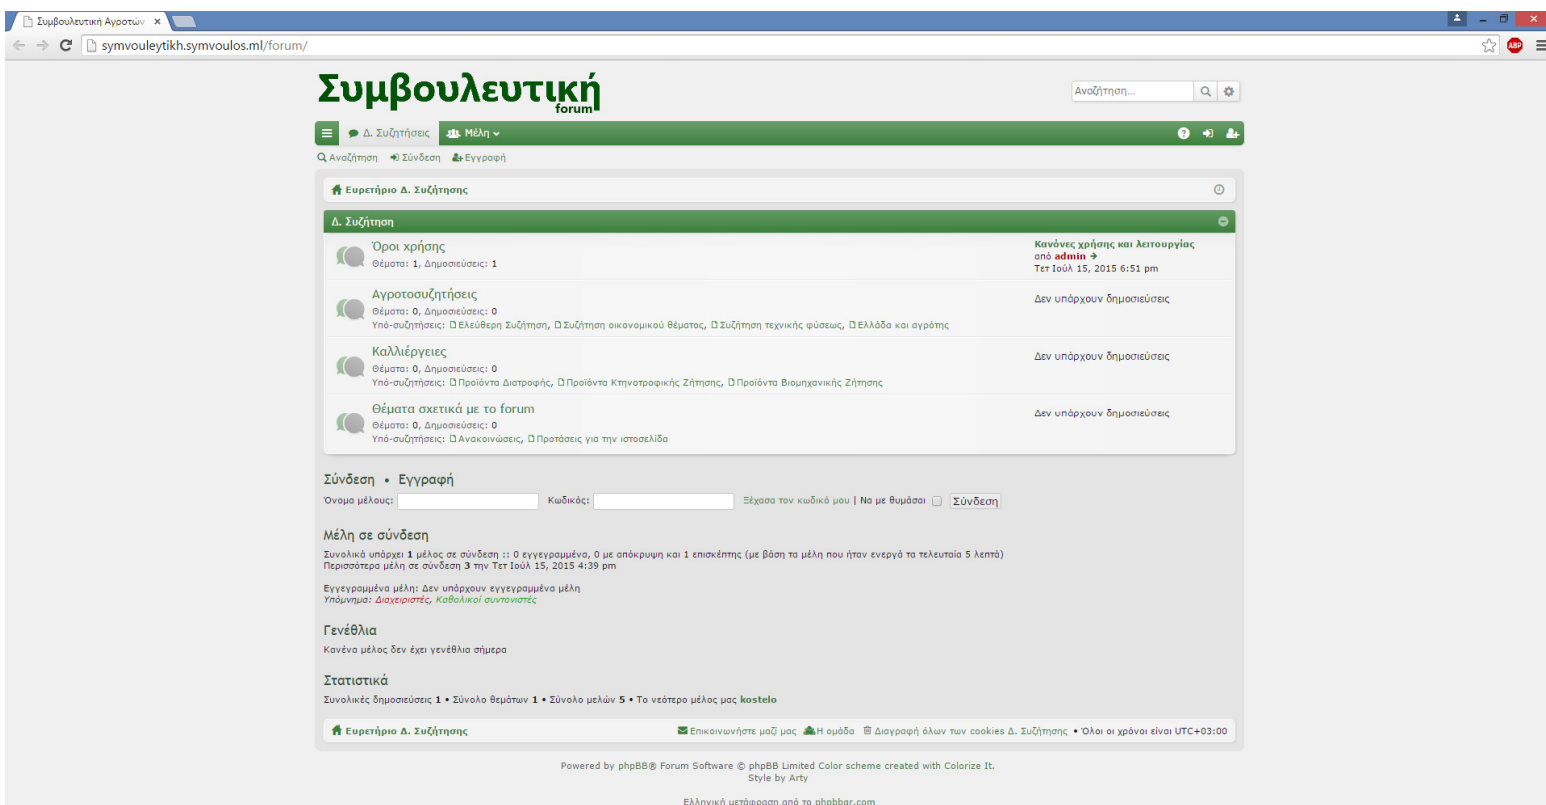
Συμβουλευτική Αγροτών ×

symvouleytikh.symvoulos.ml/forum/

ABP

Συμβουλευτική
forum

Αναζήτηση...

Δ. Συζητήσεις | Μέλη

Αναζήτηση | Σύνδεση | Εγγραφή

Ευρετήριο Δ. Συζήτησης

Δ. Συζήτηση

Όροι χρήσης
Θέματα: 1, Δημοσιεύσεις: 1

Κανόνες χρήσης και λειτουργίας
από admin
Τετ Ιούλ 15, 2015 6:51 pm

Αγροτοσυζητήσεις
Θέματα: 0, Δημοσιεύσεις: 0
Υπό-συζητήσεις: Ελεύθερη Συζήτηση, Συζήτηση οικονομικού θέματος, Συζήτηση τεχνικής φύσεως, Ελλάδα και αγρότης

Δεν υπάρχουν δημοσιεύσεις

Καλλιέργειες
Θέματα: 0, Δημοσιεύσεις: 0
Υπό-συζητήσεις: Προϊόντα Διατροφής, Προϊόντα Κτηνοτροφικής Ζήτησης, Προϊόντα Βιομηχανικής Ζήτησης

Δεν υπάρχουν δημοσιεύσεις

Θέματα σχετικά με το forum
Θέματα: 0, Δημοσιεύσεις: 0
Υπό-συζητήσεις: Ανακοινώσεις, Προτάσεις για την ιστοσελίδα

Δεν υπάρχουν δημοσιεύσεις

Σύνδεση • Εγγραφή

Όνομα μέλους: Κωδικός: Ξέχασα τον κωδικό μου | Να με θυμάσαι Σύνδεση

Μέλη σε σύνδεση

Συνολικά υπάρχει 1 μέλος σε σύνδεση :: 0 εγγεγραμμένο, 0 με απόκρυψη και 1 επισκέπτης (με βάση τα μέλη που ήταν ενεργά τα τελευταία 5 λεπτά)
Περισσότερα μέλη σε σύνδεση 3 την Τετ Ιούλ 15, 2015 4:39 pm

Εγγεγραμμένα μέλη: Δεν υπάρχουν εγγεγραμμένα μέλη
Υπόμνημα: Διαχειριστές, Καθολικοί συντονιστές

Γενέθλια

Κανένα μέλος δεν έχει γενέθλια σήμερα

Στατιστικά

Συνολικές δημοσιεύσεις 1 • Σύνολο θεμάτων 1 • Σύνολο μελών 5 • Το νεότερο μέλος μας kostelo

Ευρετήριο Δ. Συζήτησης

Επικοινωνήστε μαζί μας | Η ομάδα | Διαγραφή όλων των cookies Δ. Συζήτησης • Όλοι οι χρόνοι είναι UTC+03:00

Powered by phpBB® Forum Software © phpBB Limited Color scheme created with Colorize It.
Style by Arty

Ελληνική μετάφραση από το phpbbgr.com